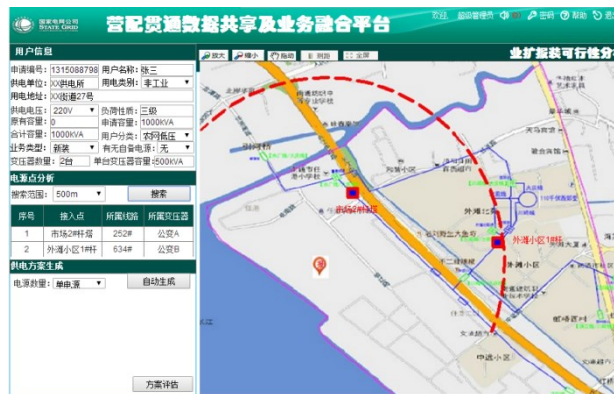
国家电网公司 STATE GRID 营配贯通数据共享及业务融合平台 欢迎 超级管理员 密码 帮助 退出

用户信息

申请编号: 1315088798 用户名称: 张三
供电单位: XX供电所 用电类别: 非工业
用电地址: XX街道27号
供电电压: 220V 负荷性质: 三级
原有容量: 0 申请容量: 1000KVA
合计容量: 1000KVA 用户分类: 农网低压
业务类型: 新装 有无自备电源: 无
变压器数量: 2台 单台变压器容量: 500KVA

电源点分析

搜索范围: 500m 搜索

| 序号 | 接入点 | 所属线路 | 所属变压器 |
|---|---|---|---|
| 1 | 市场2#杆塔 | 252# | 公变A |
| 2 | 外滩小区1#杆 | 634# | 公变B |

供电方案生成

电源数量: 单电源 自动生成

方案评估

放大 缩小 拖动 测距 全屏

业扩报装可行性分

市场2#杆塔

外滩小区1#杆

外滩小区

华滩小区

中滩小区